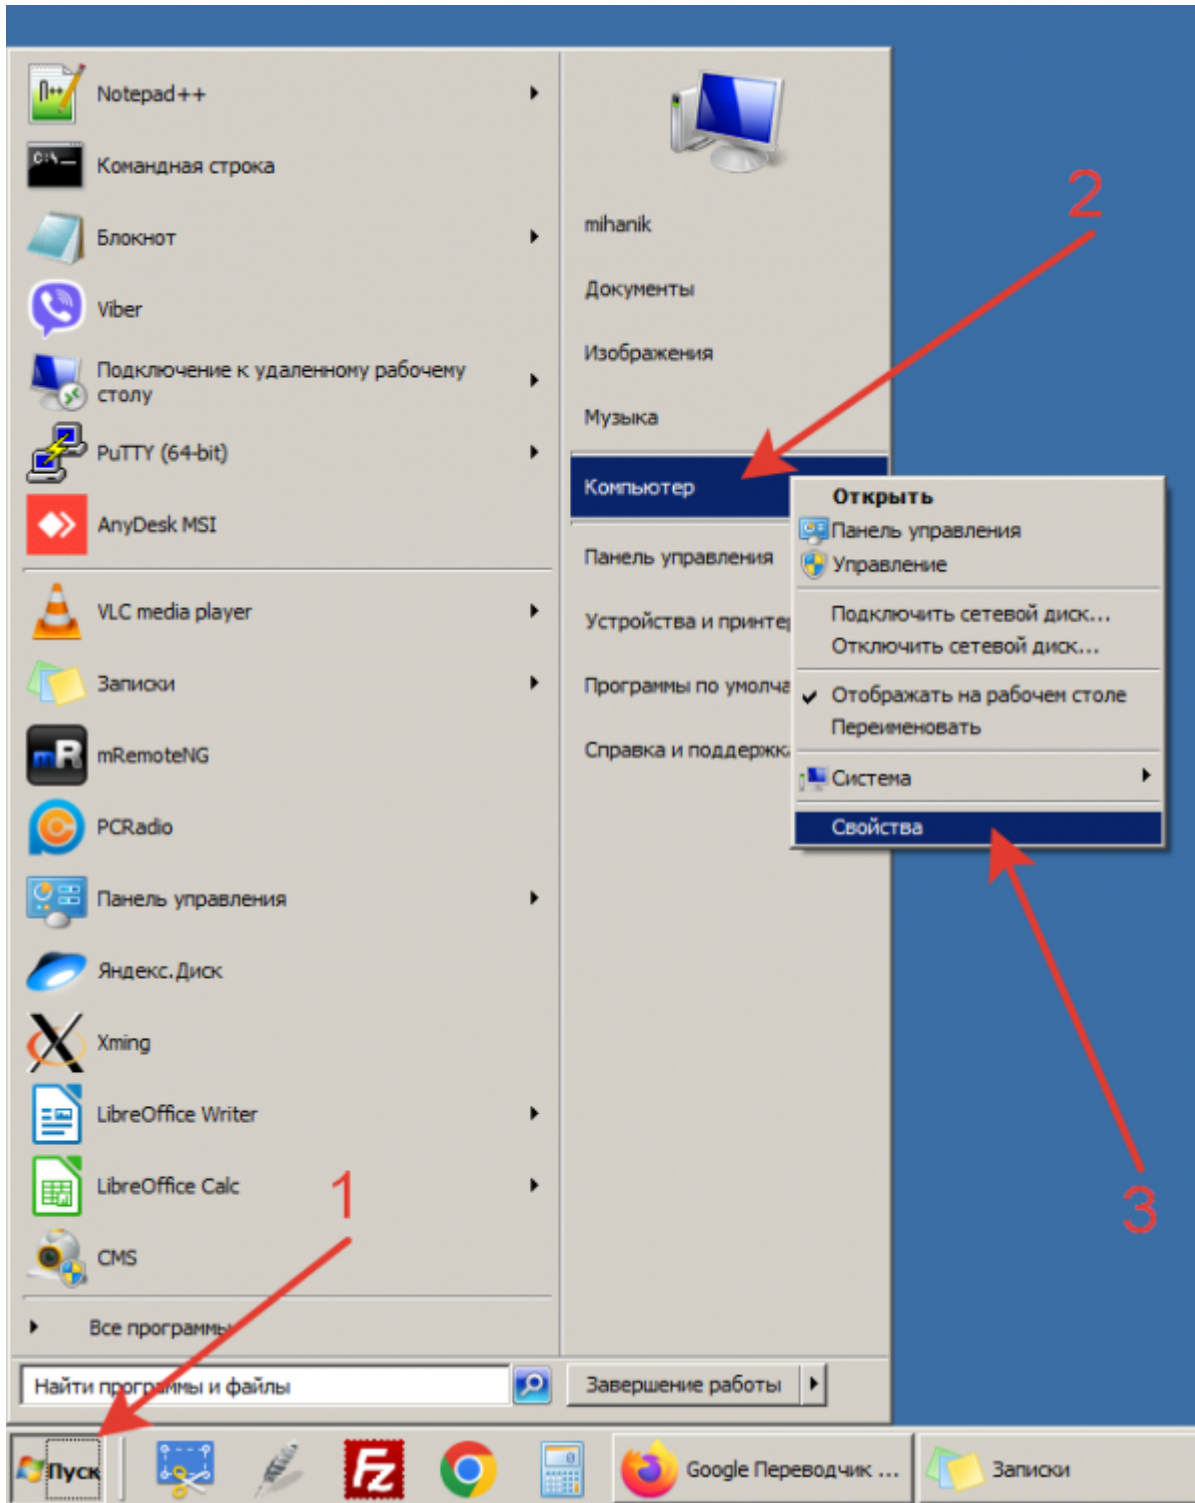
Notepad++
Командная строка
Блокнот
Viber
Подключение к удаленному рабочему столу
PuTTY (64-bit)
AnyDesk MSI
VLC media player
Записки
mRemoteNG
PCRadio
Панель управления
Яндекс.Диск
Xming
LibreOffice Writer
LibreOffice Calc
CMS
Все программы
Найти программы и файлы

mihanik
Документы
Изображения
Музыка
Компьютер
Панель управления
Устройства и принтеры
Программы по умолча
Справка и поддержка
Завершение работы

Открыть
Панель управления
Управление
Подключить сетевой диск...
Отключить сетевой диск...
Отображать на рабочем столе
Переименовать
Система
Свойства

2
1
3

Пуск
Google Переводчик ...
Записки